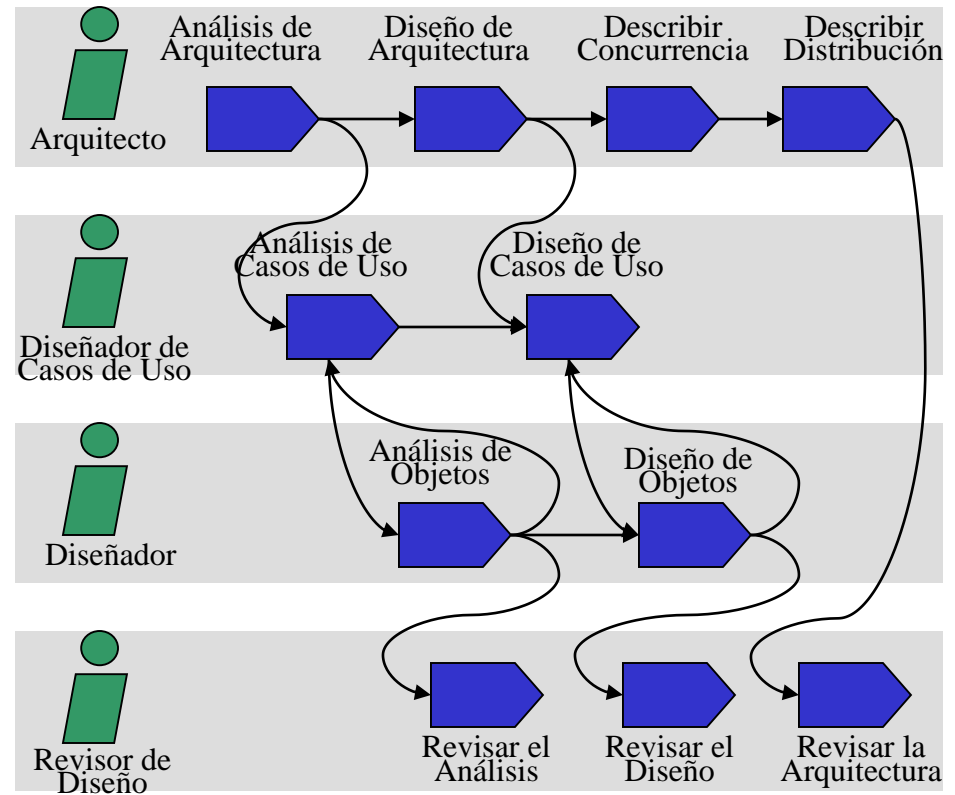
Análisis de Arquitectura

Diseño de Arquitectura

Describir Concurrencia

Describir Distribución

Arquitecto

Análisis de Casos de Uso

Diseño de Casos de Uso

Diseñador de Casos de Uso

Análisis de Objetos

Diseño de Objetos

Diseñador

Revisor de Diseño

Revisar el Análisis

Revisar el Diseño

Revisar la Arquitectura